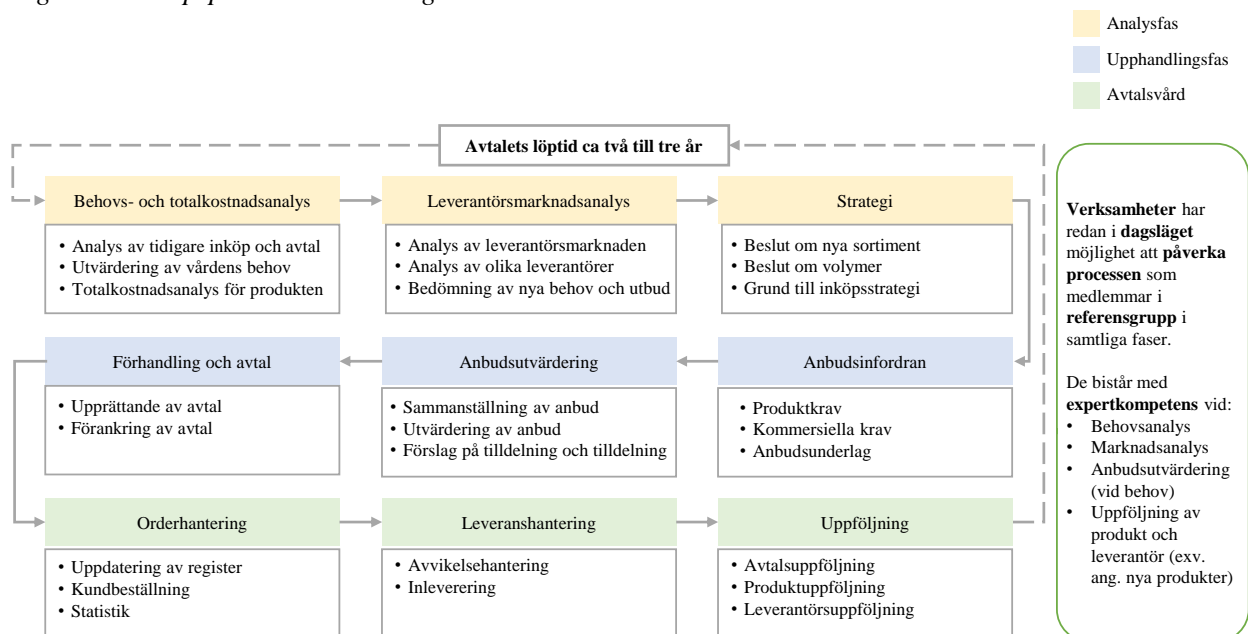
Analysfas
Upphandlingsfas
Avtalsvård

Avtalets löptid ca två till tre år

Behovs- och totalkostnadsanalys
• Analys av tidigare inköp och avtal
• Utvärdering av vårdens behov
• Totalkostnadsanalys för produkten

Leverantörsmarknadsanalys
• Analys av leverantörsmarknaden
• Analys av olika leverantörer
• Bedömning av nya behov och utbud

Strategi
• Beslut om nya sortiment
• Beslut om volymer
• Grund till inköpsstrategi

Förhandling och avtal
• Upprättande av avtal
• Förankring av avtal

Anbudsutvärdering
• Sammanställning av anbud
• Utvärdering av anbud
• Förslag på tilldelning och tilldelning

Anbudsinfordran
• Produktkrav
• Kommersiella krav
• Anbudsunderlag

Orderhantering
• Uppdatering av register
• Kundbeställning
• Statistik

Leveranshantering
• Avvikelsehantering
• Inleverering

Uppföljning
• Avtalsuppföljning
• Produktuppföljning
• Leverantörsuppföljning

**Verksamheter** har redan i **dagsläget** möjlighet att **påverka processen** som medlemmar i **referensgrupp** i samtliga faser.

De bistår med **expertkompetens** vid:
• Behovsanalys
• Marknadsanalys
• Anbudsutvärdering (vid behov)
• Uppföljning av produkt och leverantör (exv. ang. nya produkter)